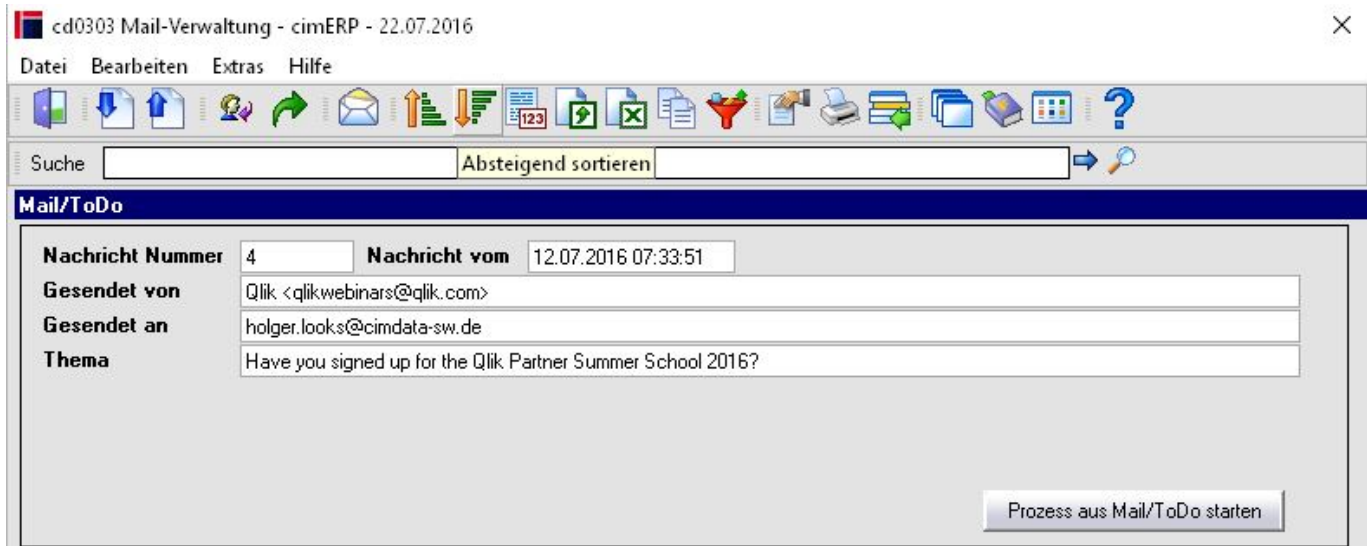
cd0303 Mail-Verwaltung - cimERP - 22.07.2016

Datei Bearbeiten Extras Hilfe

Suche

Absteigend sortieren

Mail/ToDo

| Nachricht Nummer | 4 | Nachricht vom | 12.07.2016 07:33:51 |
|---|---|---|---|
| Gesendet von | Qlik <qlikwebinars@qlik.com> | | |
| Gesendet an | holger.looks@cimdata-sw.de | | |
| Thema | Have you signed up for the Qlik Partner Summer School 2016? | | |

Prozess aus Mail/ToDo starten